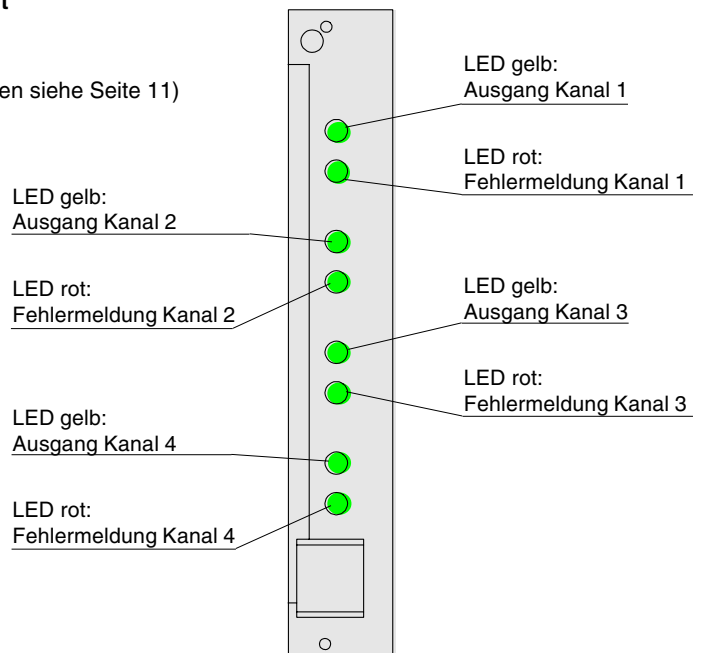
t

en siehe Seite 11)

LED gelb:
Ausgang Kanal 1

LED rot:
Fehlermeldung Kanal 1

LED gelb:
Ausgang Kanal 2

LED rot:
Fehlermeldung Kanal 2

LED gelb:
Ausgang Kanal 3

LED rot:
Fehlermeldung Kanal 3

LED gelb:
Ausgang Kanal 4

LED rot:
Fehlermeldung Kanal 4